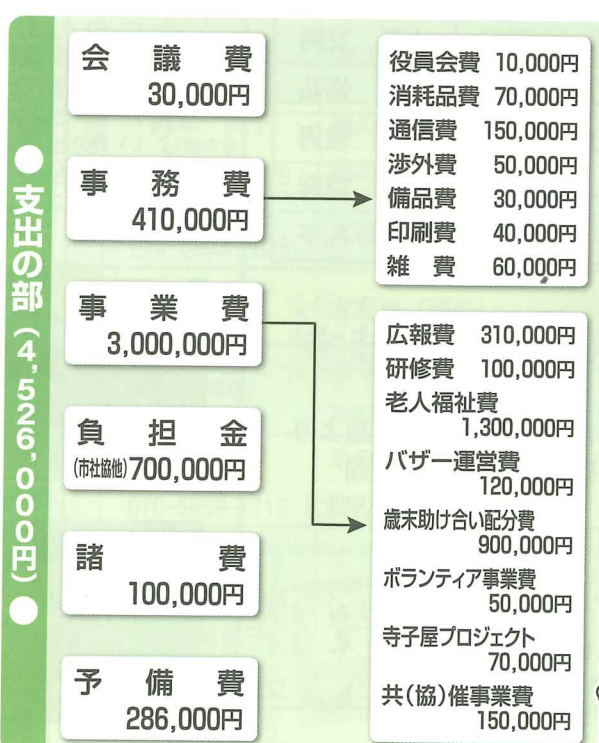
● 支出の部（4,526,000円）●

会　議　費
30,000円

事　務　費
410,000円

事　業　費
3,000,000円

負　担　金
(市社協他)700,000円

諸　　　費
100,000円

予　備　費
286,000円

役員会費　10,000円
消耗品費　70,000円
通信費　150,000円
渉外費　50,000円
備品費　30,000円
印刷費　40,000円
雑　費　60,000円

広報費　310,000円
研修費　100,000円
老人福祉費
1,300,000円
バザー運営費
120,000円
歳末助け合い配分費
900,000円
ボランティア事業費
50,000円
寺子屋プロジェクト
70,000円
共(協)催事業費
150,000円